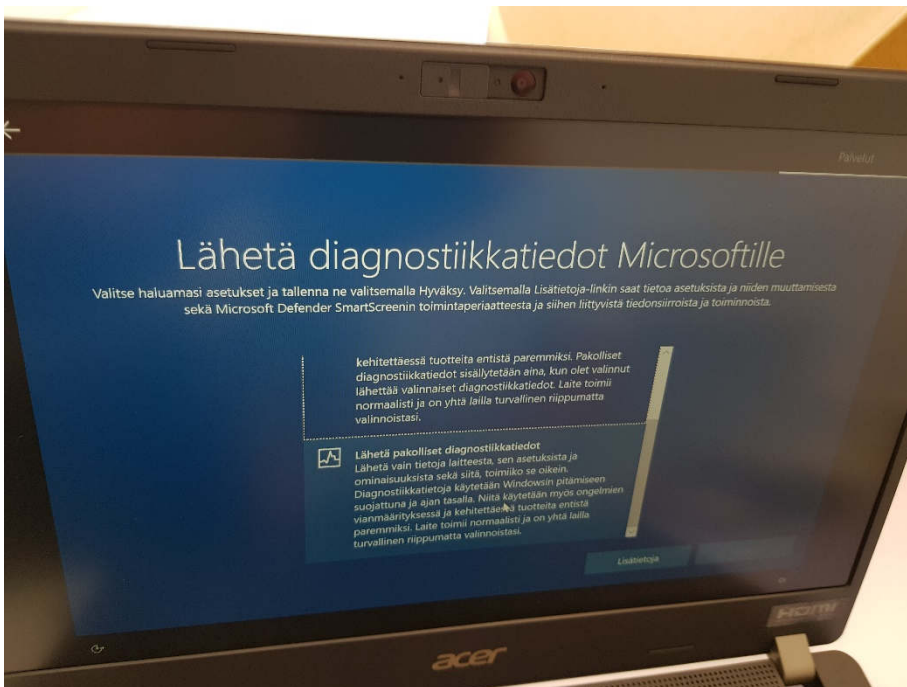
Palvelut

Lähetä diagnostiikkatiedot Microsoftille

Valitse haluamasi asetukset ja tallenna ne valitsemalla Hyväksy. Valitsemalla Lisätietoja-linkin saat tietoa asetuksista ja niiden muuttamisesta sekä Microsoft Defender SmartScreenin toimintaperiaatteesta ja siihen liittyvistä tiedonsiirroista ja toiminnoista.

kehitettäessä tuotteita entistä paremmiksi. Pakolliset diagnostiikkatiedot sisällytetään aina, kun olet valinnut lähettää valinnaiset diagnostiikkatiedot. Laite toimii normaalisti ja on yhtä lailla turvallinen riippumatta valinnoistasi.

Lähetä pakolliset diagnostiikkatiedot
Lähetä vain tietoja laitteesta, sen asetuksista ja ominaisuuksista sekä siitä, toimiiko se oikein. Diagnostiikkatietoja käytetään Windowsin pitämiseen suojattuna ja ajan tasalla. Niitä käytetään myös ongelmien vianmäärityksessä ja kehitettäessä tuotteita entistä paremmiksi. Laite toimii normaalisti ja on yhtä lailla turvallinen riippumatta valinnoistasi.

Lisätietoja

acer

HDMI